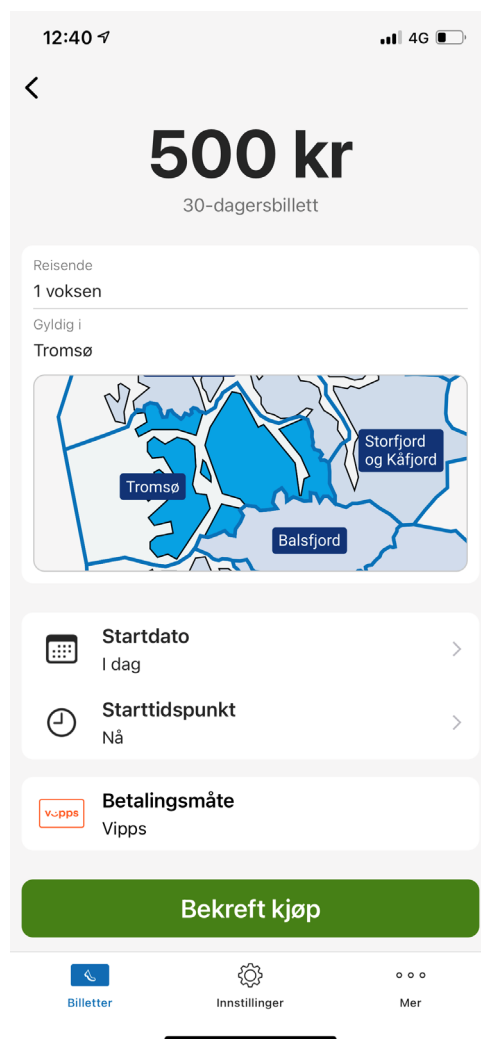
12:40 4G

500 kr

30-dagersbillett

Reisende
1 voksen

Gyldig i
Tromsø

Tromsø
Storfjord og Kåfjord
Balsfjord

Startdato
I dag

Starttidspunkt
Nå

vipps
Betalingsmåte
Vipps

Bekreft kjøp

Billetter
Innstillinger
Mer